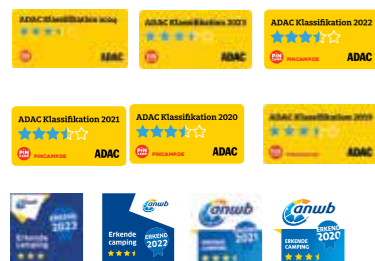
ADAC Klassifikation 2024

ADAC

ADAC Klassifikation 2023

ADAC

ADAC Klassifikation 2022

PIN CAMP PINCAMPDE

ADAC

ADAC Klassifikation 2021

PIN CAMP PINCAMPDE

ADAC

ADAC Klassifikation 2020

ADAC

ADAC Klassifikation 2019

ADAC

ERKEND 2023

Erkende camping

anwb

Erkende camping

ERKEND 2022

anwb

ERKENDE CAMPING

ERKEND 2021

anwb

ERKENDE CAMPING

ERKEND 2020